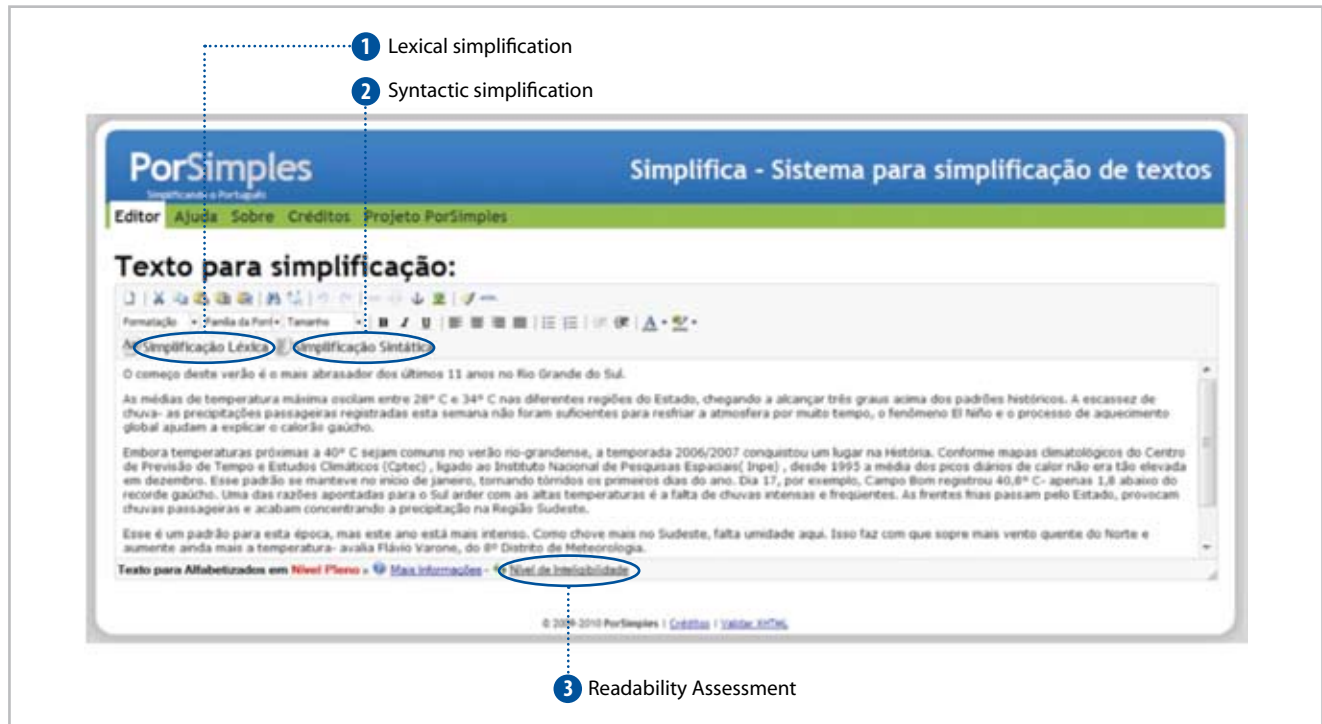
1 Lexical simplification

2 Syntactic simplification

PorSimples
Simplificando o Português

Simplifica - Sistema para simplificação de textos

Editor Ajuda Sobre Créditos Projeto PorSimples

Texto para simplificação:

Formatação Família da Fonte Tamanho

Simplificação Léxica Simplificação Sintática

O começo deste verão é o mais abrasador dos últimos 11 anos no Rio Grande do Sul.

As médias de temperatura máxima oscilam entre 28° C e 34° C nas diferentes regiões do Estado, chegando a alcançar três graus acima dos padrões históricos. A escassez de chuva- as precipitações passageiras registradas esta semana não foram suficientes para resfriar a atmosfera por muito tempo, o fenômeno El Niño e o processo de aquecimento global ajudam a explicar o calorão gaúcho.

Embora temperaturas próximas a 40° C sejam comuns no verão rio-grandense, a temporada 2006/2007 conquistou um lugar na História. Conforme mapas climatológicos do Centro de Previsão de Tempo e Estudos Climáticos (Cptec) , ligado ao Instituto Nacional de Pesquisas Espaciais( Inpe) , desde 1995 a média dos picos diários de calor não era tão elevada em dezembro. Esse padrão se manteve no início de janeiro, tornando tórridos os primeiros dias do ano. Dia 17, por exemplo, Campo Bom registrou 40,8° C- apenas 1,8 abaixo do recorde gaúcho. Uma das razões apontadas para o Sul arder com as altas temperaturas é a falta de chuvas intensas e freqüentes. As frentes frias passam pelo Estado, provocam chuvas passageiras e acabam concentrando a precipitação na Região Sudeste.

Esse é um padrão para esta época, mas este ano está mais intenso. Como chove mais no Sudeste, falta umidade aqui. Isso faz com que sopre mais vento quente do Norte e aumente ainda mais a temperatura- avalia Flávio Varone, do 8° Distrito de Meteorologia.

Texto para Alfabetizados em Nível Pleno » Mais informações - Nível de Inteligibilidade

© 2009-2010 PorSimples | Créditos | Validar XHTML

3 Readability Assessment